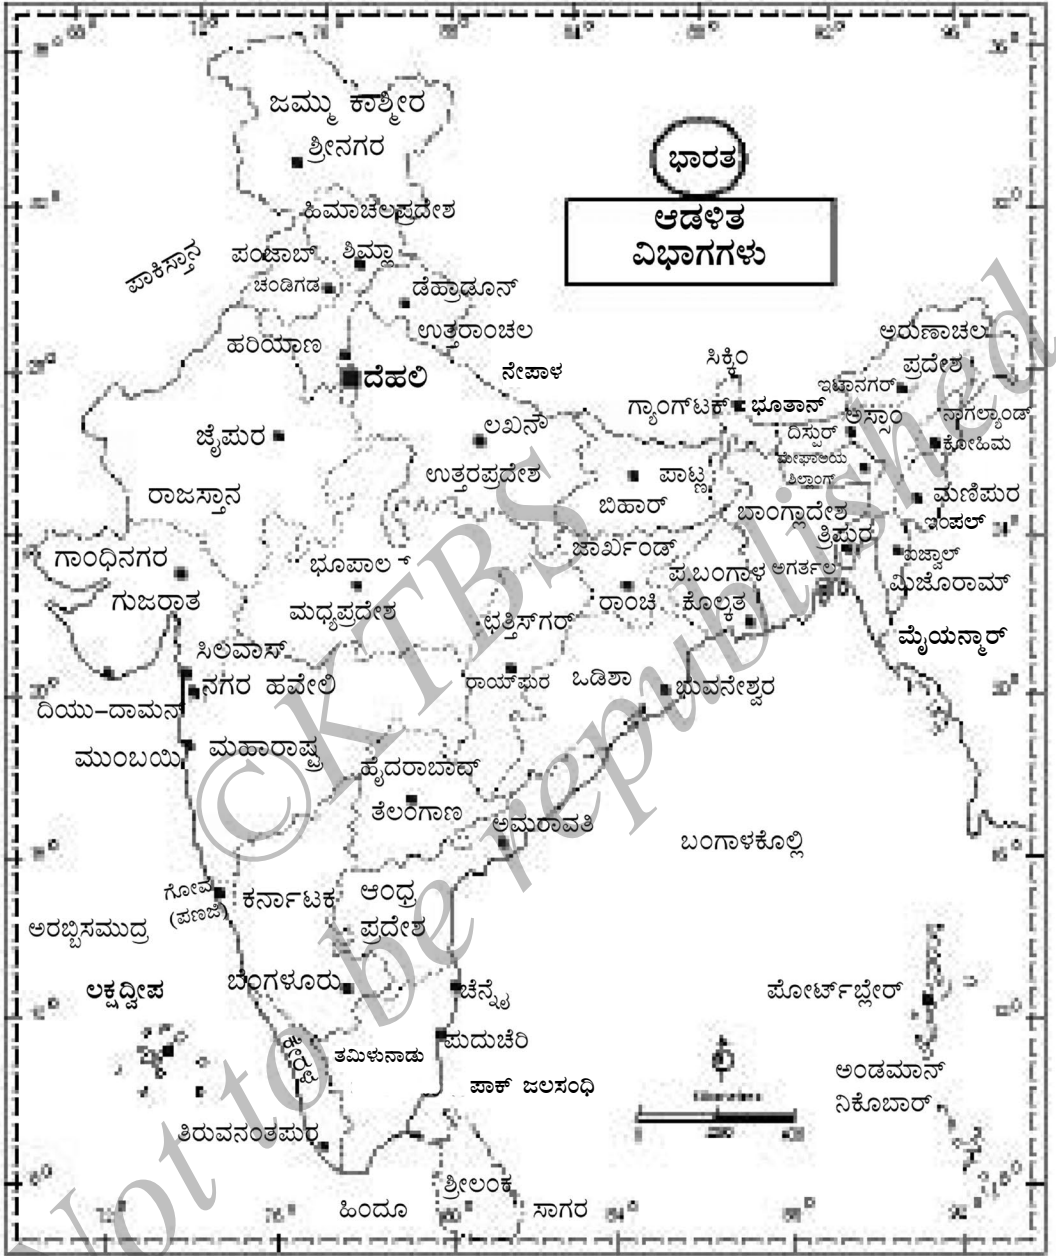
ಭಾರತ

ಆಡಳಿತ ವಿಭಾಗಗಳು

ಜಮ್ಮು ಕಾಶ್ಮೀರ
ಶ್ರೀನಗರ
ಹಿಮಾಚಲಪ್ರದೇಶ
ಪಾಕಿಸ್ತಾನ
ಪಂಜಾಬ್
ಶಿಮ್ಲಾ
ಚಂಡಿಗಡ
ಡೆಹ್ರಾಡೂನ್
ಉತ್ತರಾಂಚಲ
ಹರಿಯಾಣ
ದೆಹಲಿ
ನೇಪಾಳ
ಸಿಕ್ಕಿಂ
ಅರುಣಾಚಲ ಪ್ರದೇಶ
ಇಟಾನಗರ್
ಗ್ಯಾಂಗ್‌ಟಕ್
ಭೂತಾನ್
ಅಸ್ಸಾಂ
ನಾಗಲ್ಯಾಂಡ್
ದಿಸ್ಪುರ್
ಕೊಹಿಮ
ಮೇಘಾಲಯ
ಶಿಲಾಂಗ್
ಜೈಪುರ
ಲಖನೌ
ಉತ್ತರಪ್ರದೇಶ
ಪಾಟ್ನ
ರಾಜಸ್ತಾನ
ಬಿಹಾರ್
ಬಾಂಗ್ಲಾದೇಶ
ಮಣಿಪುರ
ತ್ರಿಪುರ
ಇಂಫಲ್
ಗಾಂಧಿನಗರ
ಭೂಪಾಲ
ಜಾರ್ಖಂಡ್
ಐಜ್ವಾಲ್
ಪ.ಬಂಗಾಳ
ಅಗರ್ತಲ
ಮಿಜೊರಾಮ್
ಗುಜರಾತ
ಮಧ್ಯಪ್ರದೇಶ
ರಾಂಚಿ
ಕೊಲ್ಕತ
ಛತ್ತೀಸ್‌ಗರ್
ಮೈಯನ್ಮಾರ್
ಸಿಲವಾಸ್
ನಗರ ಹವೇಲಿ
ರಾಯ್‌ಪುರ
ಒಡಿಶಾ
ಭುವನೇಶ್ವರ
ದಿಯು-ದಾಮನ
ಮುಂಬಯಿ
ಮಹಾರಾಷ್ಟ್ರ
ಹೈದರಾಬಾದ್
ತೆಲಂಗಾಣ
ಅಮರಾವತಿ
ಬಂಗಾಳಕೊಲ್ಲಿ
ಗೋವ (ಪಣಜಿ)
ಕರ್ನಾಟಕ
ಆಂಧ್ರ ಪ್ರದೇಶ
ಅರಬ್ಬಿಸಮುದ್ರ
ಲಕ್ಷದ್ವೀಪ
ಬೆಂಗಳೂರು
ಚೆನ್ನೈ
ಪೋರ್ಟ್‌ಬ್ಲೇರ್
ಕೇರಳ
ತಮಿಳುನಾಡು
ಪುದುಚೆರಿ
ಅಂಡಮಾನ್ ನಿಕೊಬಾರ್
ಪಾಕ್ ಜಲಸಂಧಿ
ತಿರುವನಂತಪುರ
ಶ್ರೀಲಂಕ
ಹಿಂದೂ
ಸಾಗರ

©KTBS
Not to be republished